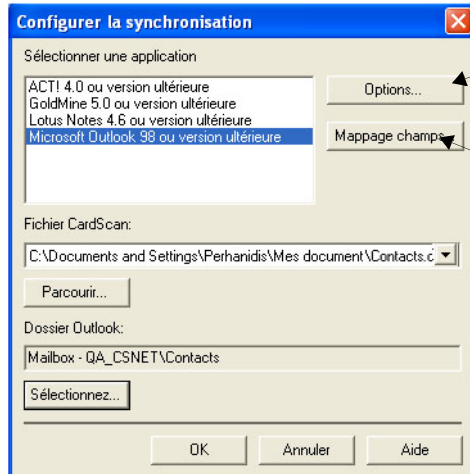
Configurer la synchronisation

Sélectionner une application

ACT! 4.0 ou version ultérieure
GoldMine 5.0 ou version ultérieure
Lotus Notes 4.6 ou version ultérieure
Microsoft Outlook 98 ou version ultérieure

Options...

Mappage champs

Fichier CardScan:

C:\Documents and Settings\Perhanidis\Mes document\Contacts.c

Parcourir...

Dossier Outlook:

Mailbox - QA_CSNET\Contacts

Sélectionnez...

OK

Annuler

Aide